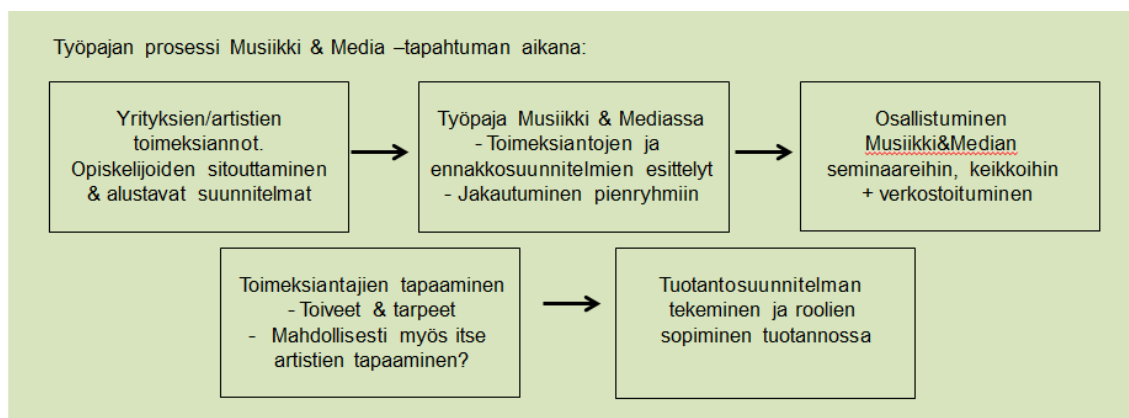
Työpajan prosessi Musiikki & Media –tapahtuman aikana:

Yrityksien/artistien toimeksiannot. Opiskelijoiden sitouttaminen & alustavat suunnitelmat

Työpaja Musiikki & Mediassa
- Toimeksiantojen ja ennakkosuunnitelmien esittelyt
- Jakautuminen pienryhmiin

Osallistuminen Musiikki&Median seminaareihin, keikkoihin + verkostoituminen

Toimeksiantajien tapaaminen
- Toiveet & tarpeet
- Mahdollisesti myös itse artistien tapaaminen?

Tuotantosuunnitelman tekeminen ja roolien sopiminen tuotannossa